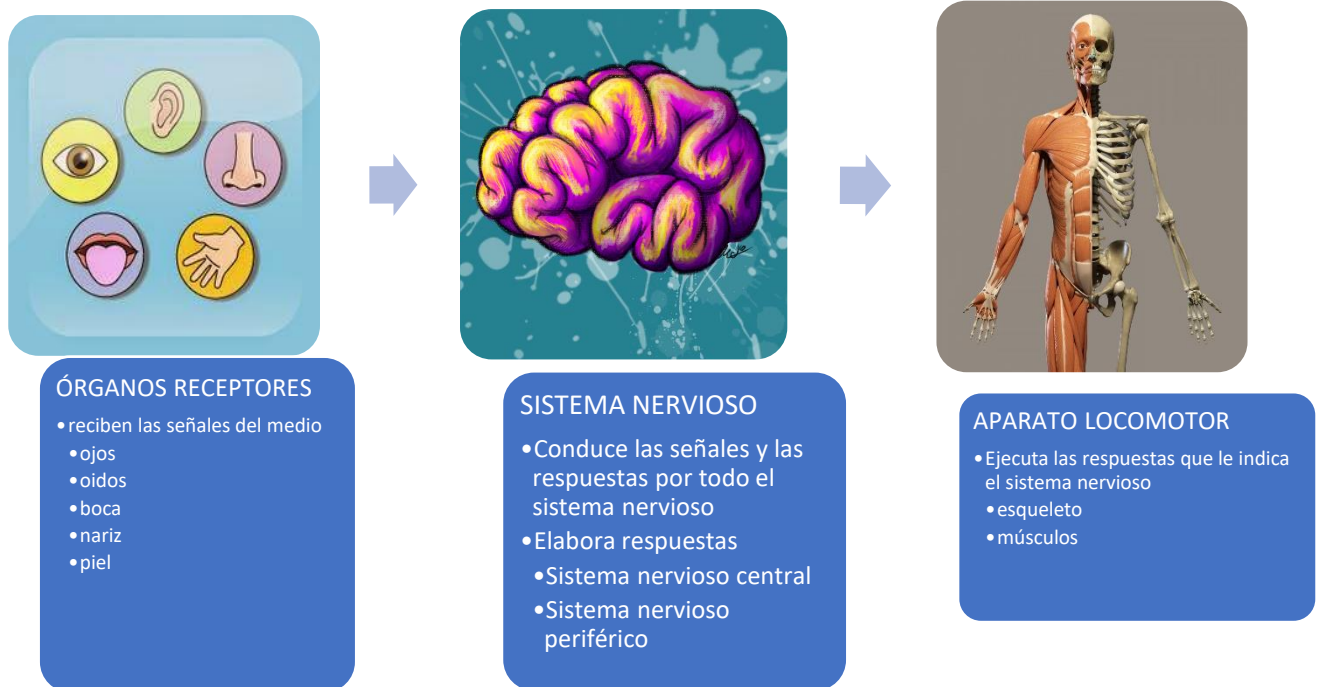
ÓRGANOS RECEPTORES
• reciben las señales del medio
• ojos
• oidos
• boca
• nariz
• piel

SISTEMA NERVIOSO
• Conduce las señales y las respuestas por todo el sistema nervioso
• Elabora respuestas
• Sistema nervioso central
• Sistema nervioso periférico

APARATO LOCOMOTOR
• Ejecuta las respuestas que le indica el sistema nervioso
• esqueleto
• músculos